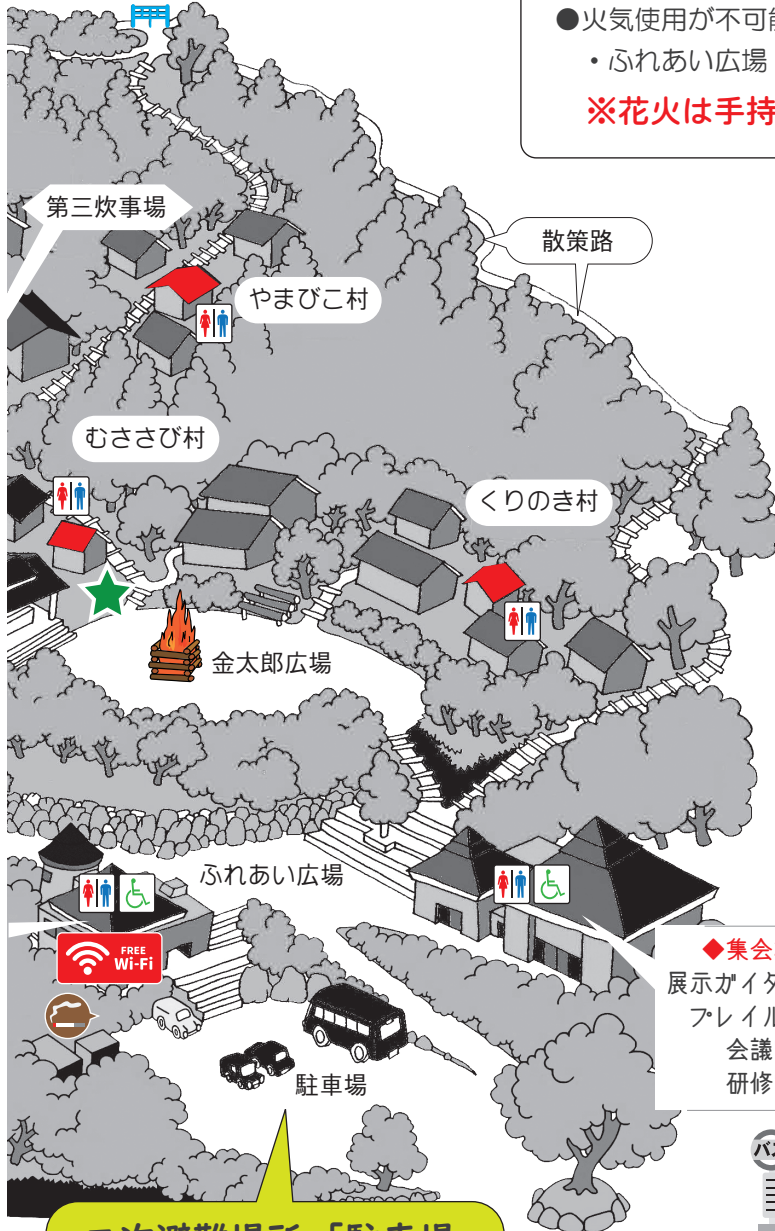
●火気使用が不可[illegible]
・ふれあい広場
※花火は手持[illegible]

第三炊事場

散策路

やまびこ村

むささび村

くりのき村

金太郎広場

ふれあい広場

FREE Wi-Fi

駐車場

◆集会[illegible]
展示ガイダ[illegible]
プレイル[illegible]
会議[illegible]
研修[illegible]

バ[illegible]

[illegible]次避難場所「駐車場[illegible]